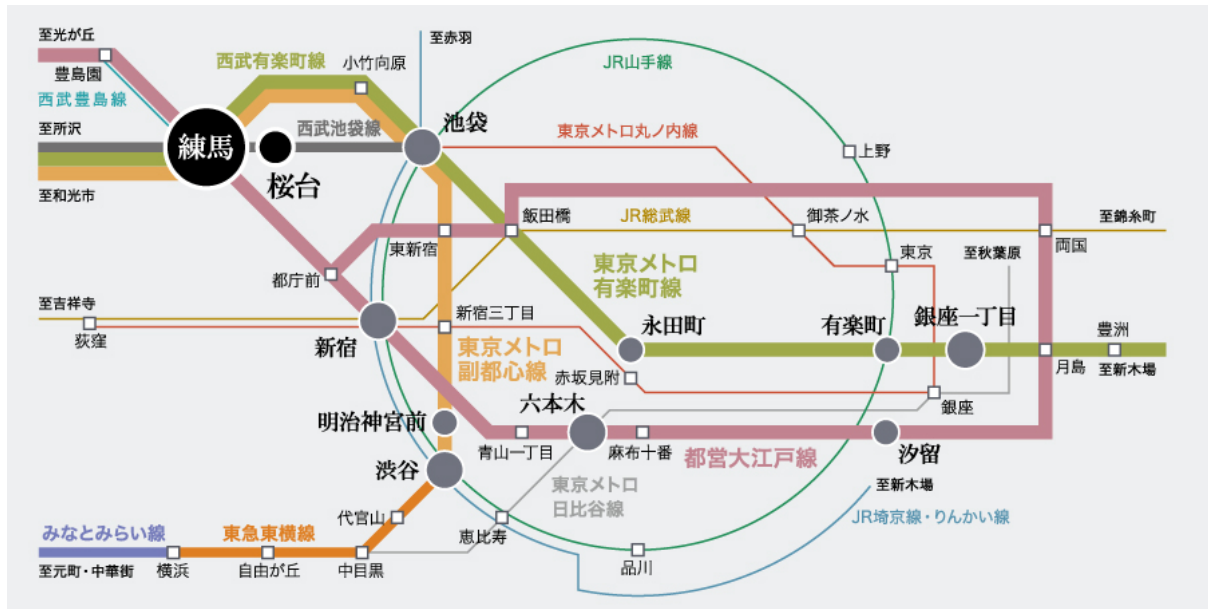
至光が丘
豊島園
西武豊島線
西武有楽町線
小竹向原
至赤羽
JR山手線
至所沢
練馬
西武池袋線
池袋
東京メトロ丸ノ内線
上野
桜台
至和光市
飯田橋
JR総武線
御茶ノ水
至錦糸町
両国
東新宿
東京メトロ
有楽町線
東京
至秋葉原
都庁前
至吉祥寺
新宿三丁目
荻窪
新宿
東京メトロ
副都心線
永田町
有楽町
銀座一丁目
豊洲
月島
至新木場
赤坂見附
六本木
銀座
明治神宮前
青山一丁目
麻布十番
都営大江戸線
汐留
渋谷
東京メトロ
日比谷線
至新木場
代官山
JR埼京線・りんかい線
みなとみらい線
東急東横線
恵比寿
至元町・中華街
横浜
自由が丘
中目黒
品川